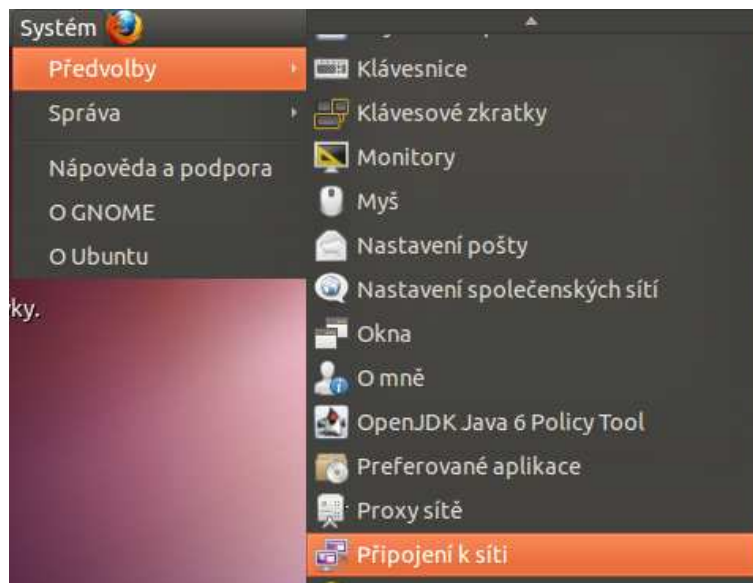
Systém

Předvolby

Správa

Nápověda a podpora

O GNOME

O Ubuntu

ky.

Klávesnice

Klávesové zkratky

Monitory

Myš

Nastavení pošty

Nastavení společenských sítí

Okna

O mně

OpenJDK Java 6 Policy Tool

Preferované aplikace

Proxy sítě

Připojení k síti